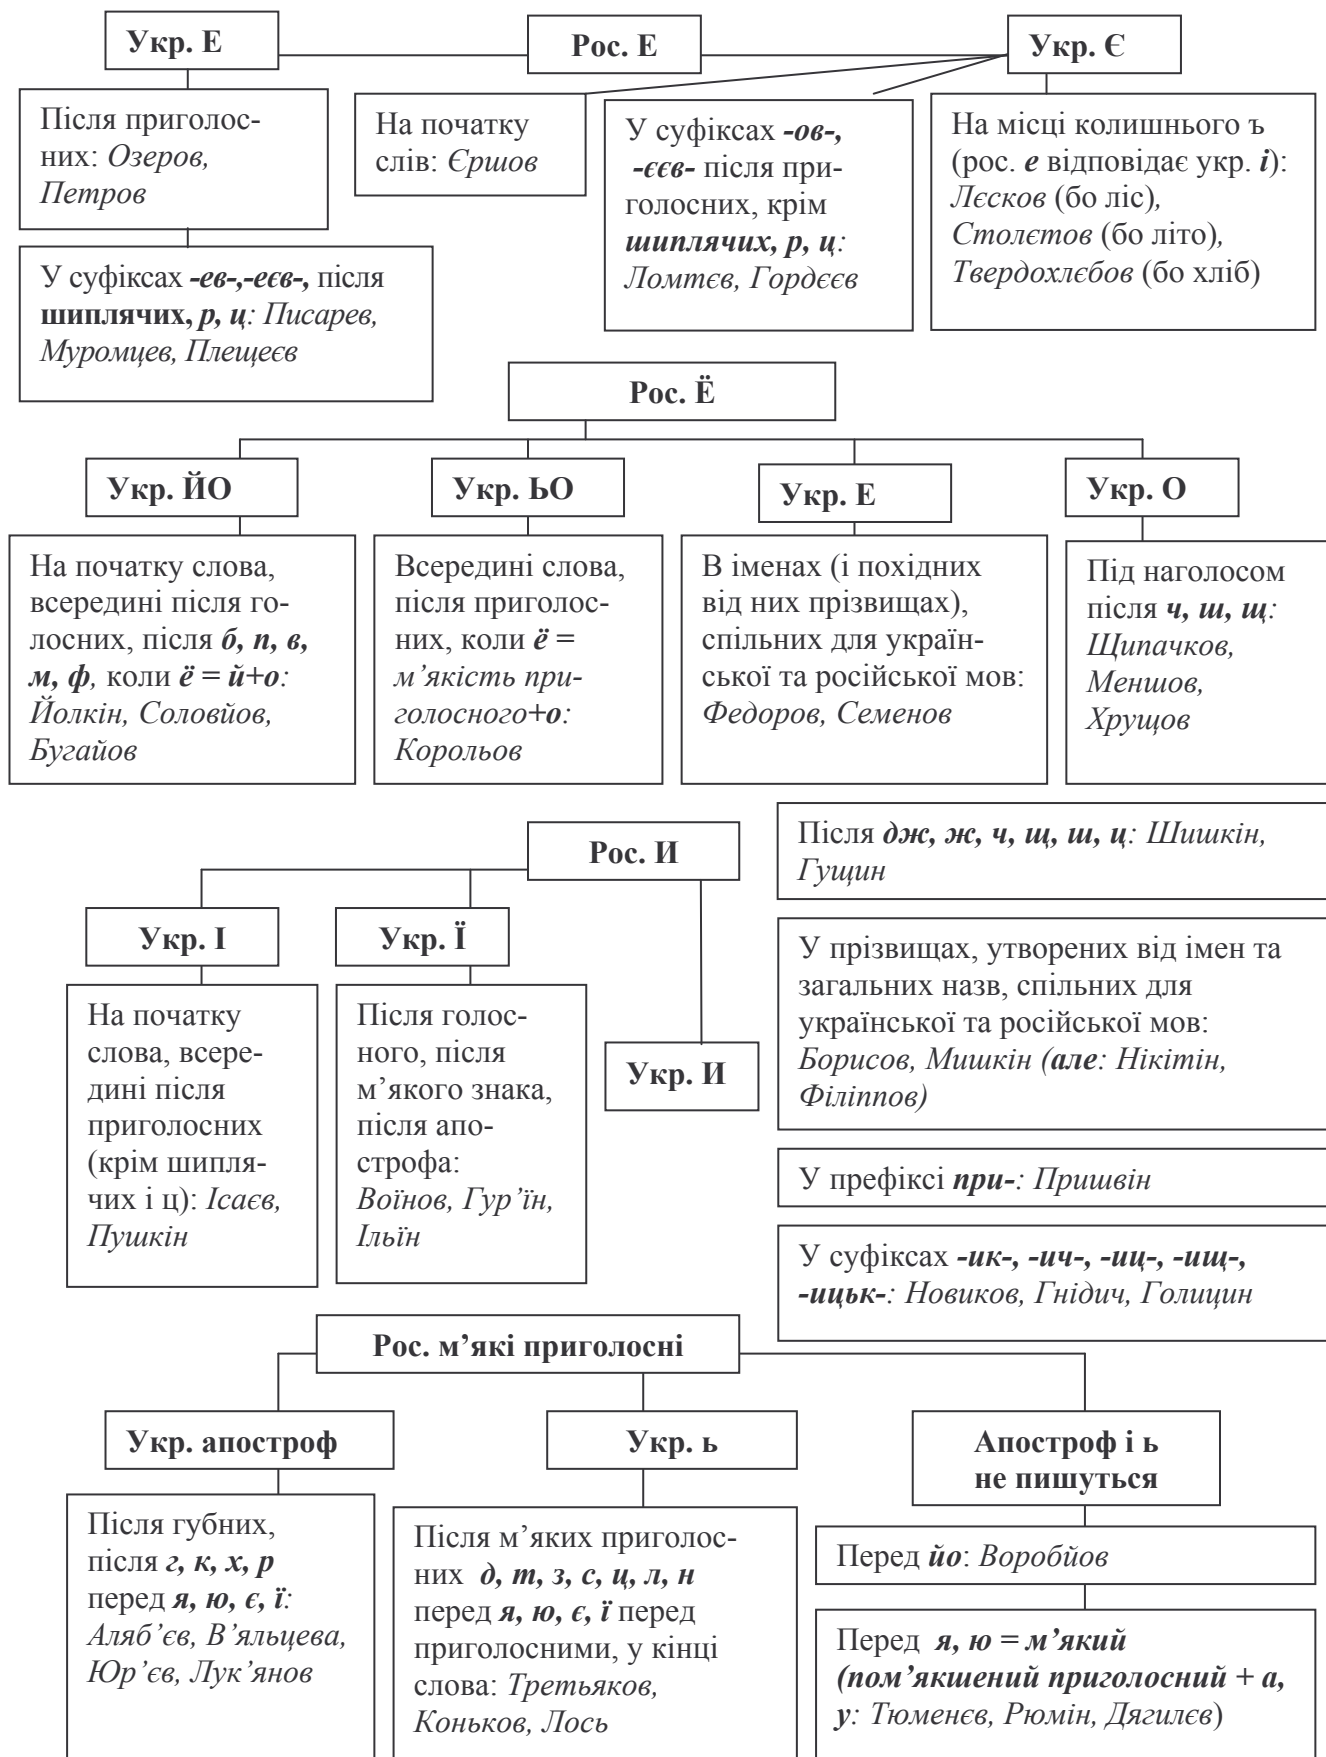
Укр. Е

Рос. Е

Укр. Є

Після приголосних: *Озеров, Петров*

На початку слів: *Єршов*

У суфіксах ***-ов-, -єєв-*** після приголосних, крім ***шиплячих, р, ц***: *Ломтєв, Гордєєв*

На місці колишнього ъ (рос. ***е*** відповідає укр. ***і***): *Лєсков* (бо ліс), *Столєтов* (бо літо), *Твердохлєбов* (бо хліб)

У суфіксах ***-ев-,-еєв-,*** після **шиплячих, *р, ц***: *Писарев, Муромцев, Плещеєв*

Рос. Ё

Укр. ЙО

Укр. ЬО

Укр. Е

Укр. О

На початку слова, всередині після голосних, після ***б, п, в, м, ф***, коли ***ё = й+о***: *Йолкін, Соловйов, Бугайов*

Всередині слова, після приголосних, коли ***ё*** = *м'якість приголосного+****о***: *Корольов*

В іменах (і похідних від них прізвищах), спільних для української та російської мов: *Федоров, Семенов*

Під наголосом після ***ч, ш, щ***: *Щипачков, Меншов, Хрущов*

Рос. И

Укр. І

Укр. Ї

Укр. И

На початку слова, всередині після приголосних (крім шиплячих і ц): *Ісаєв, Пушкін*

Після голосного, після м'якого знака, після апострофа: *Воїнов, Гур'їн, Ільїн*

Після ***дж, ж, ч, щ, ш, ц***: *Шишкін, Гущин*

У прізвищах, утворених від імен та загальних назв, спільних для української та російської мов: *Борисов, Мишкін (**але**: Нікітін, Філіппов)*

У префіксі ***при-***: *Пришвін*

У суфіксах ***-ик-, -ич-, -иц-, -ищ-, -ицьк-***: *Новиков, Гнідич, Голицин*

Рос. м'які приголосні

Укр. апостроф

Укр. ь

Апостроф і ь не пишуться

Після губних, після ***г, к, х, р*** перед ***я, ю, є, ї***: *Аляб'єв, В'яльцева, Юр'єв, Лук'янов*

Після м'яких приголосних ***д, т, з, с, ц, л, н*** перед ***я, ю, є, ї*** перед приголосними, у кінці слова: *Третьяков, Коньков, Лось*

Перед ***йо***: *Воробйов*

Перед ***я, ю = м'який (пом'якшений приголосний + а, у***: *Тюменєв, Рюмін, Дягилєв*)